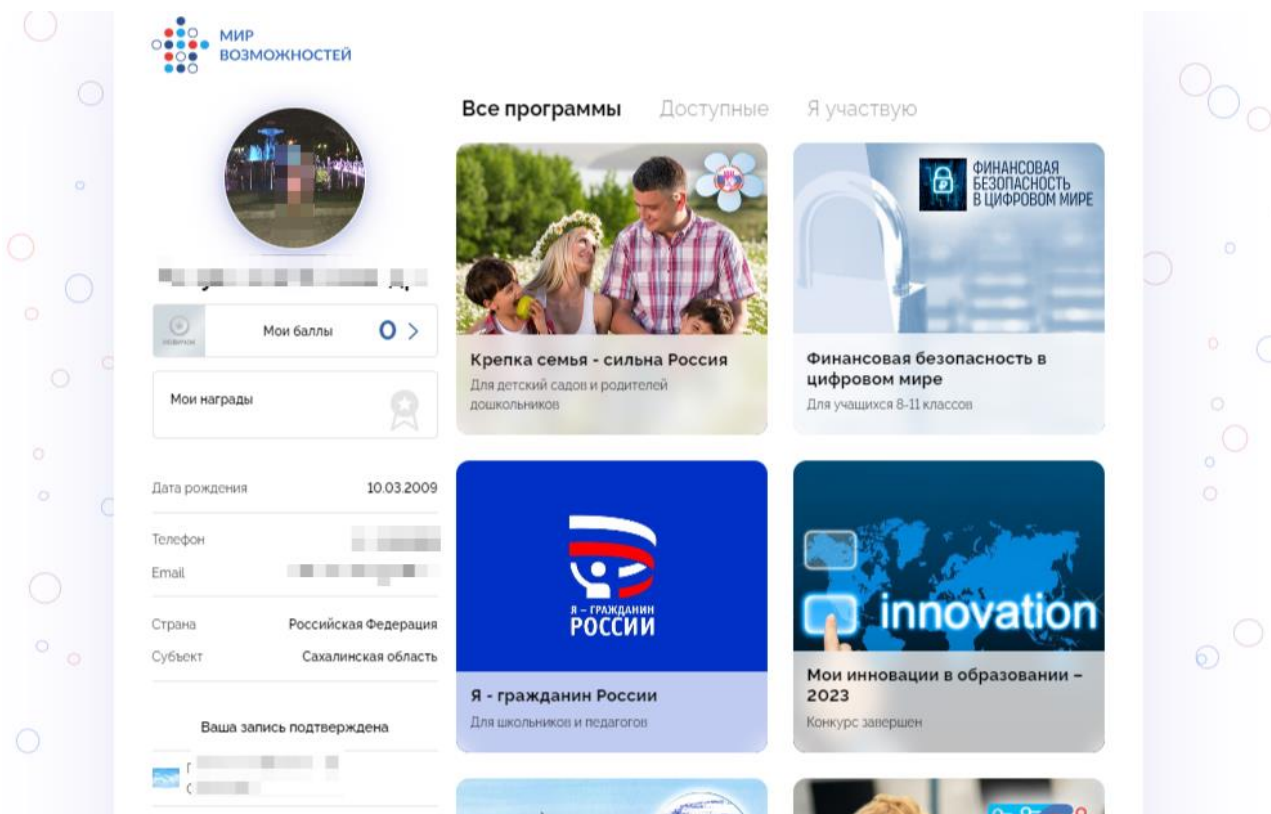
МИР
ВОЗМОЖНОСТЕЙ

Все программы Доступные Я участвую

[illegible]

НОВИЧОК

Мои баллы 0 >

Мои награды

Дата рождения 10.03.2009

Телефон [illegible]

Email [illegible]

Страна Российская Федерация

Субъект Сахалинская область

Ваша запись подтверждена

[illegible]

Крепка семья - сильна Россия
Для детский садов и родителей дошкольников

ФИНАНСОВАЯ БЕЗОПАСНОСТЬ В ЦИФРОВОМ МИРЕ

Финансовая безопасность в цифровом мире
Для учащихся 8-11 классов

Я – ГРАЖДАНИН РОССИИ

Я - гражданин России
Для школьников и педагогов

innovation

Мои инновации в образовании – 2023
Конкурс завершен